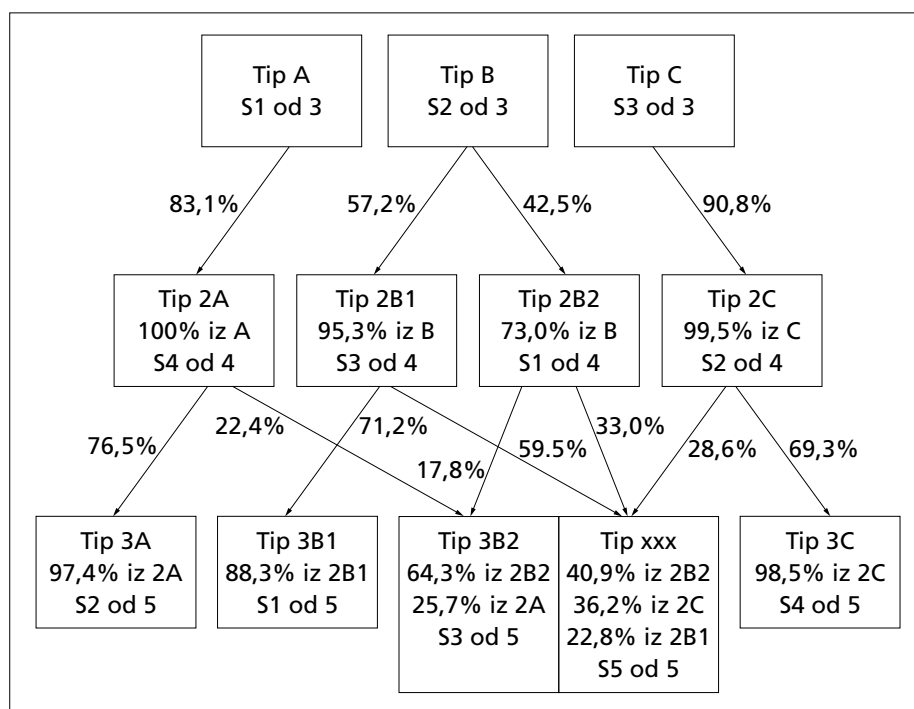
Tip A
S1 od 3

Tip B
S2 od 3

Tip C
S3 od 3

83,1%

57,2%

42,5%

90,8%

Tip 2A
100% iz A
S4 od 4

Tip 2B1
95,3% iz B
S3 od 4

Tip 2B2
73,0% iz B
S1 od 4

Tip 2C
99,5% iz C
S2 od 4

76,5%

22,4%

71,2%

17,8%

59.5%

33,0%

28,6%

69,3%

Tip 3A
97,4% iz 2A
S2 od 5

Tip 3B1
88,3% iz 2B1
S1 od 5

Tip 3B2
64,3% iz 2B2
25,7% iz 2A
S3 od 5

Tip xxx
40,9% iz 2B2
36,2% iz 2C
22,8% iz 2B1
S5 od 5

Tip 3C
98,5% iz 2C
S4 od 5